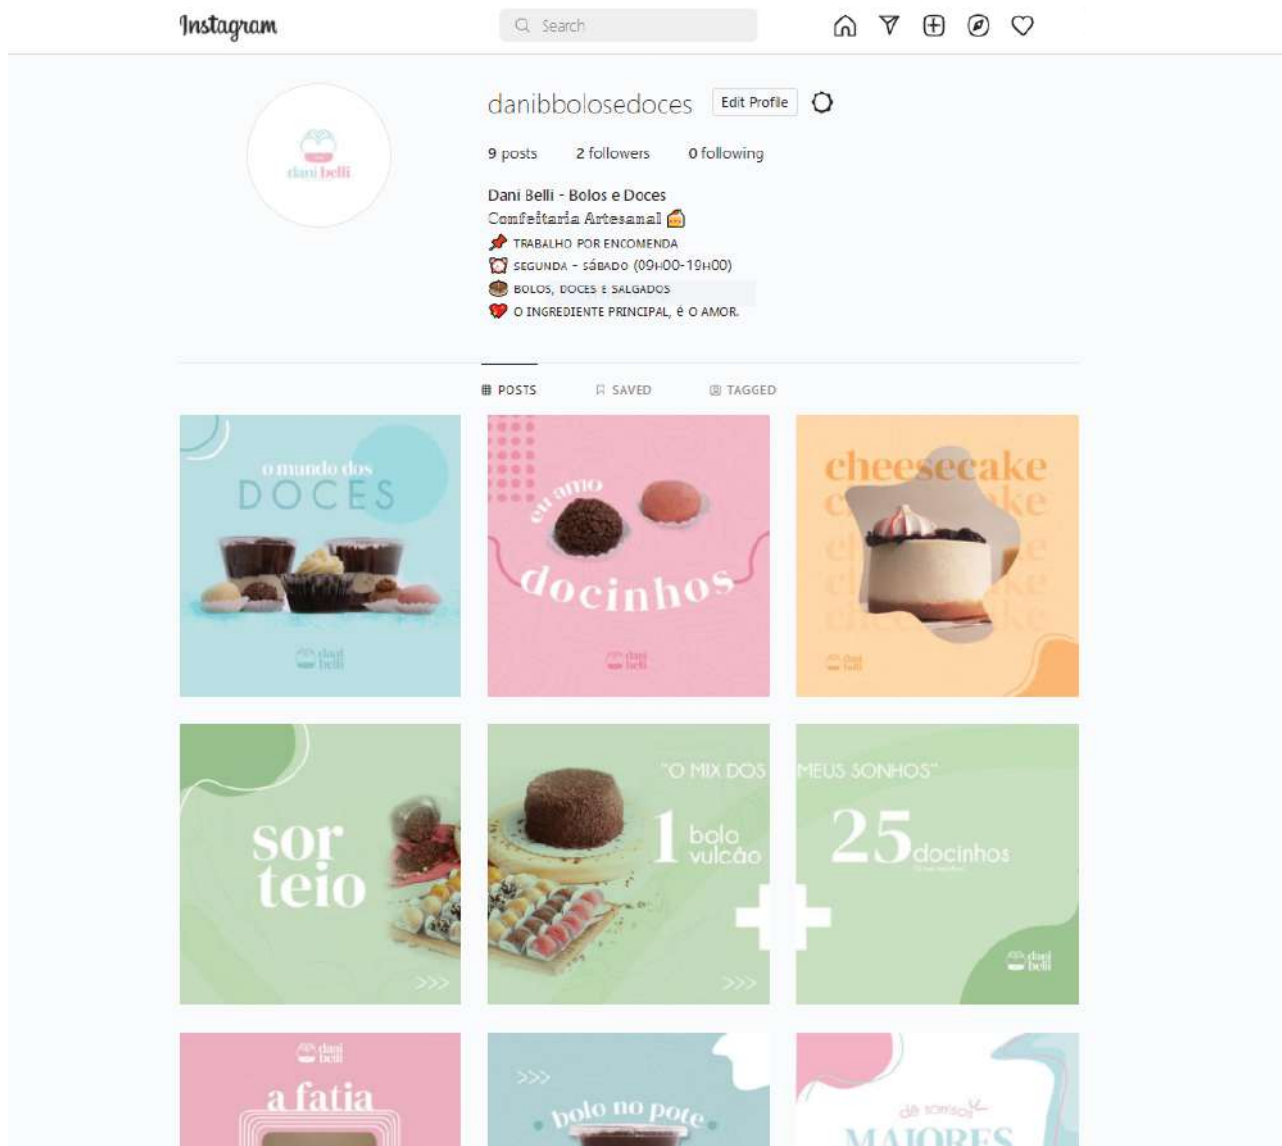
Instagram

Search

danibbolosedoces Edit Profile

9 posts 2 followers 0 following

Dani Belli - Bolos e Doces
Confeitaria Artesanal 🍰
📌 TRABALHO POR ENCOMENDA
⏰ SEGUNDA - SÁBADO (09H00-19H00)
🍔 BOLOS, DOCES E SALGADOS
❤️ O INGREDIENTE PRINCIPAL, É O AMOR.

POSTS SAVED TAGGED

o mundo dos DOCES

dani belli

eu amo docinhos

dani belli

cheesecake

dani belli

sor teio

>>>

"O MIX DOS MEUS SONHOS"

1 bolo vulcão

25 docinhos

>>>

dani belli

dani belli

a fatia

>>>

bolo no pote

de sonsos

MAIORES